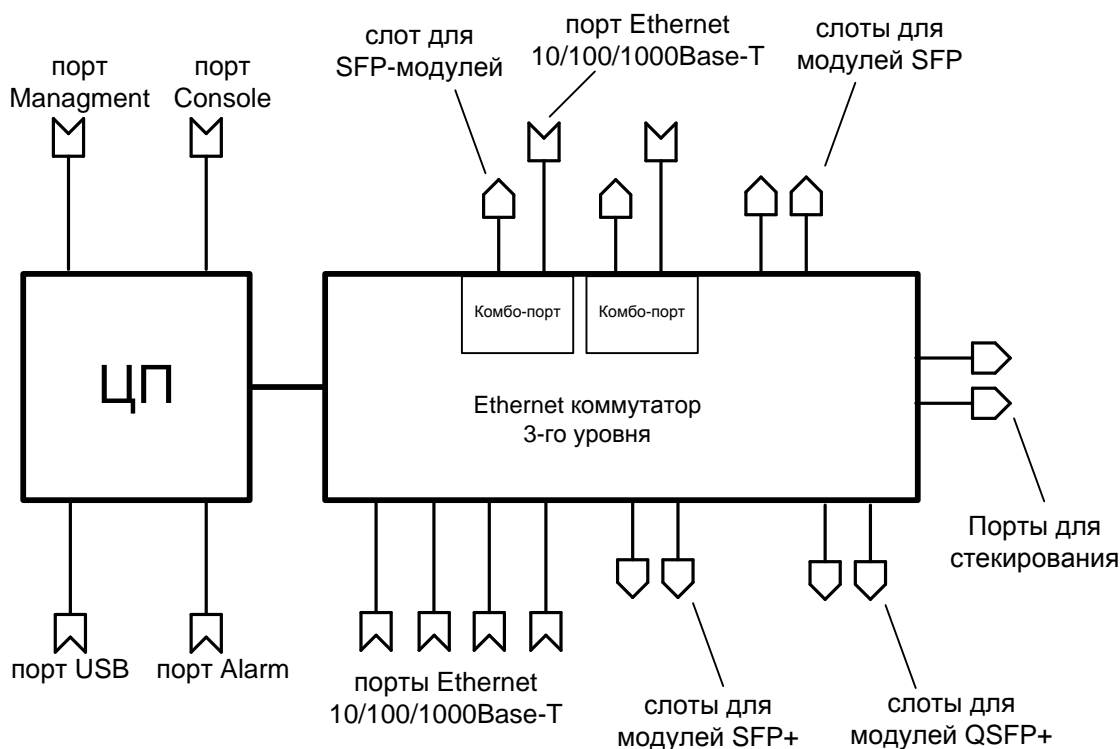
порт Managment

порт Console

слот для SFP-модулей

порт Ethernet 10/100/1000Base-T

слоты для модулей SFP

ЦП

Комбо-порт

Комбо-порт

Ethernet коммутатор 3-го уровня

Порты для стекирования

порт USB

порт Alarm

порты Ethernet 10/100/1000Base-T

слоты для модулей SFP+

слоты для модулей QSFP+